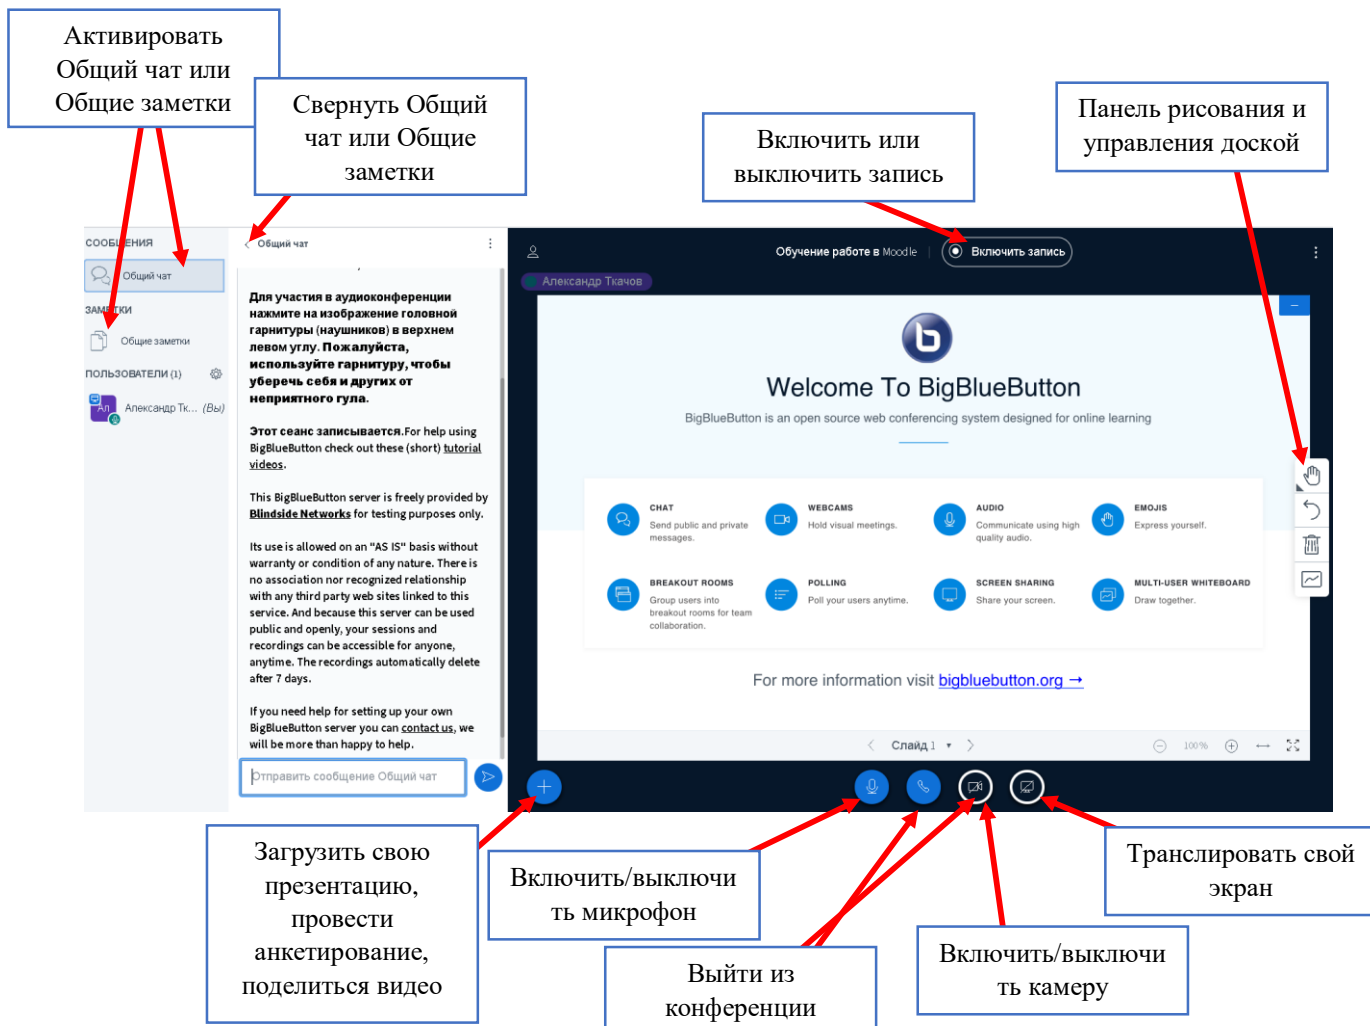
Активировать Общий чат или Общие заметки

Свернуть Общий чат или Общие заметки

Включить или выключить запись

Панель рисования и управления доской

СООБЩЕНИЯ

Общий чат

ЗАМЕТКИ

Общие заметки

ПОЛЬЗОВАТЕЛИ (1)

Ал Александр Тк... (Вы)

Общий чат

Для участия в аудиоконференции нажмите на изображение головной гарнитуры (наушников) в верхнем левом углу. Пожалуйста, используйте гарнитуру, чтобы уберечь себя и других от неприятного гула.

Этот сеанс записывается.For help using BigBlueButton check out these (short) tutorial videos.

This BigBlueButton server is freely provided by Blindside Networks for testing purposes only.

Its use is allowed on an "AS IS" basis without warranty or condition of any nature. There is no association nor recognized relationship with any third party web sites linked to this service. And because this server can be used public and openly, your sessions and recordings can be accessible for anyone, anytime. The recordings automatically delete after 7 days.

If you need help for setting up your own BigBlueButton server you can contact us, we will be more than happy to help.

Отправить сообщение Общий чат

Обучение работе в Moodle

Включить запись

Александр Ткачов

Welcome To BigBlueButton

BigBlueButton is an open source web conferencing system designed for online learning

CHAT
Send public and private messages.

WEBCAMS
Hold visual meetings.

AUDIO
Communicate using high quality audio.

EMOJIS
Express yourself.

BREAKOUT ROOMS
Group users into breakout rooms for team collaboration.

POLLING
Poll your users anytime.

SCREEN SHARING
Share your screen.

MULTI-USER WHITEBOARD
Draw together.

For more information visit bigbluebutton.org →

Слайд 1

100%

Загрузить свою презентацию, провести анкетирование, поделиться видео

Включить/выключить микрофон

Выйти из конференции

Включить/выключить камеру

Транслировать свой экран